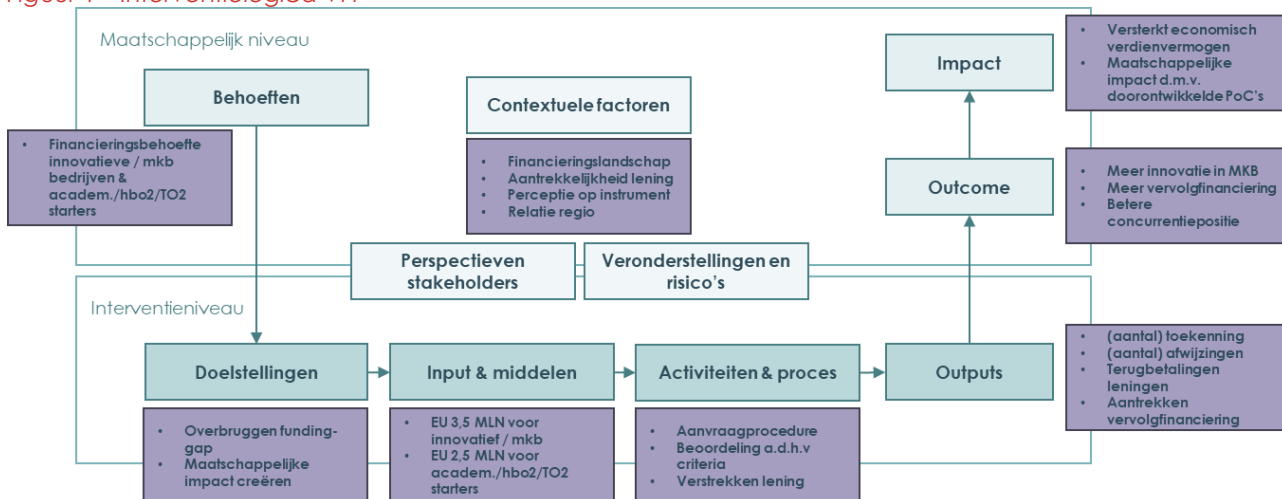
Figuur 1 - Interventielogica ... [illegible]

Maatschappelijk niveau

Behoeften

- Financieringsbehoefte innovatieve / mkb bedrijven & academ./hbo2/TO2 starters

Contextuele factoren

- Financieringslandschap
- Aantrekkelijkheid lening
- Perceptie op instrument
- Relatie regio

Impact

- Versterkt economisch verdienvermogen
- Maatschappelijke impact d.m.v. doorontwikkelde PoC's

Outcome

- Meer innovatie in MKB
- Meer vervolgfinanciering
- Betere concurrentiepositie

Perspectieven stakeholders

Veronderstellingen en risico's

Interventieniveau

Doelstellingen

- Overbruggen funding-gap
- Maatschappelijke impact creëren

Input & middelen

- EU 3,5 MLN voor innovatief / mkb
- EU 2,5 MLN voor academ./hbo2/TO2 starters

Activiteiten & proces

- Aanvraagprocedure
- Beoordeling a.d.h.v criteria
- Verstrekken lening

Outputs

- (aantal) toekenning
- (aantal) afwijzingen
- Terugbetalingen leningen
- Aantrekken vervolgfinanciering